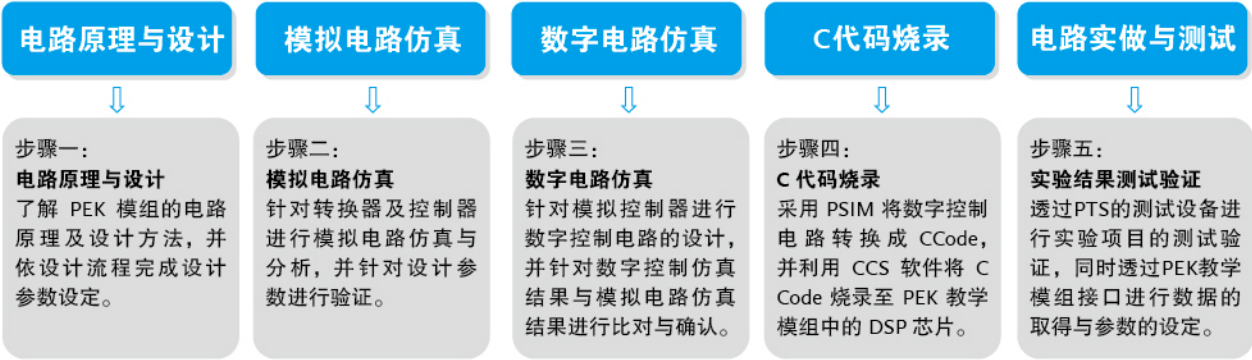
电路原理与设计

步骤一:
电路原理与设计
了解 PEK 模组的电路原理及设计方法，并依设计流程完成设计参数设定。

模拟电路仿真

步骤二:
模拟电路仿真
针对转换器及控制器进行模拟电路仿真与分析，并针对设计参数进行验证。

数字电路仿真

步骤三:
数字电路仿真
针对模拟控制器进行数字控制电路的设计，并针对数字控制仿真结果与模拟电路仿真结果进行比对与确认。

C代码烧录

步骤四:
C 代码烧录
采用 PSIM 将数字控制电路转换成 CCode，并利用 CCS 软件将 C Code 烧录至 PEK 教学模组中的 DSP 芯片。

电路实做与测试

步骤五:
实验结果测试验证
透过PTS的测试设备进行实验项目的测试验证，同时透过PEK教学模组接口进行数据的取得与参数的设定。